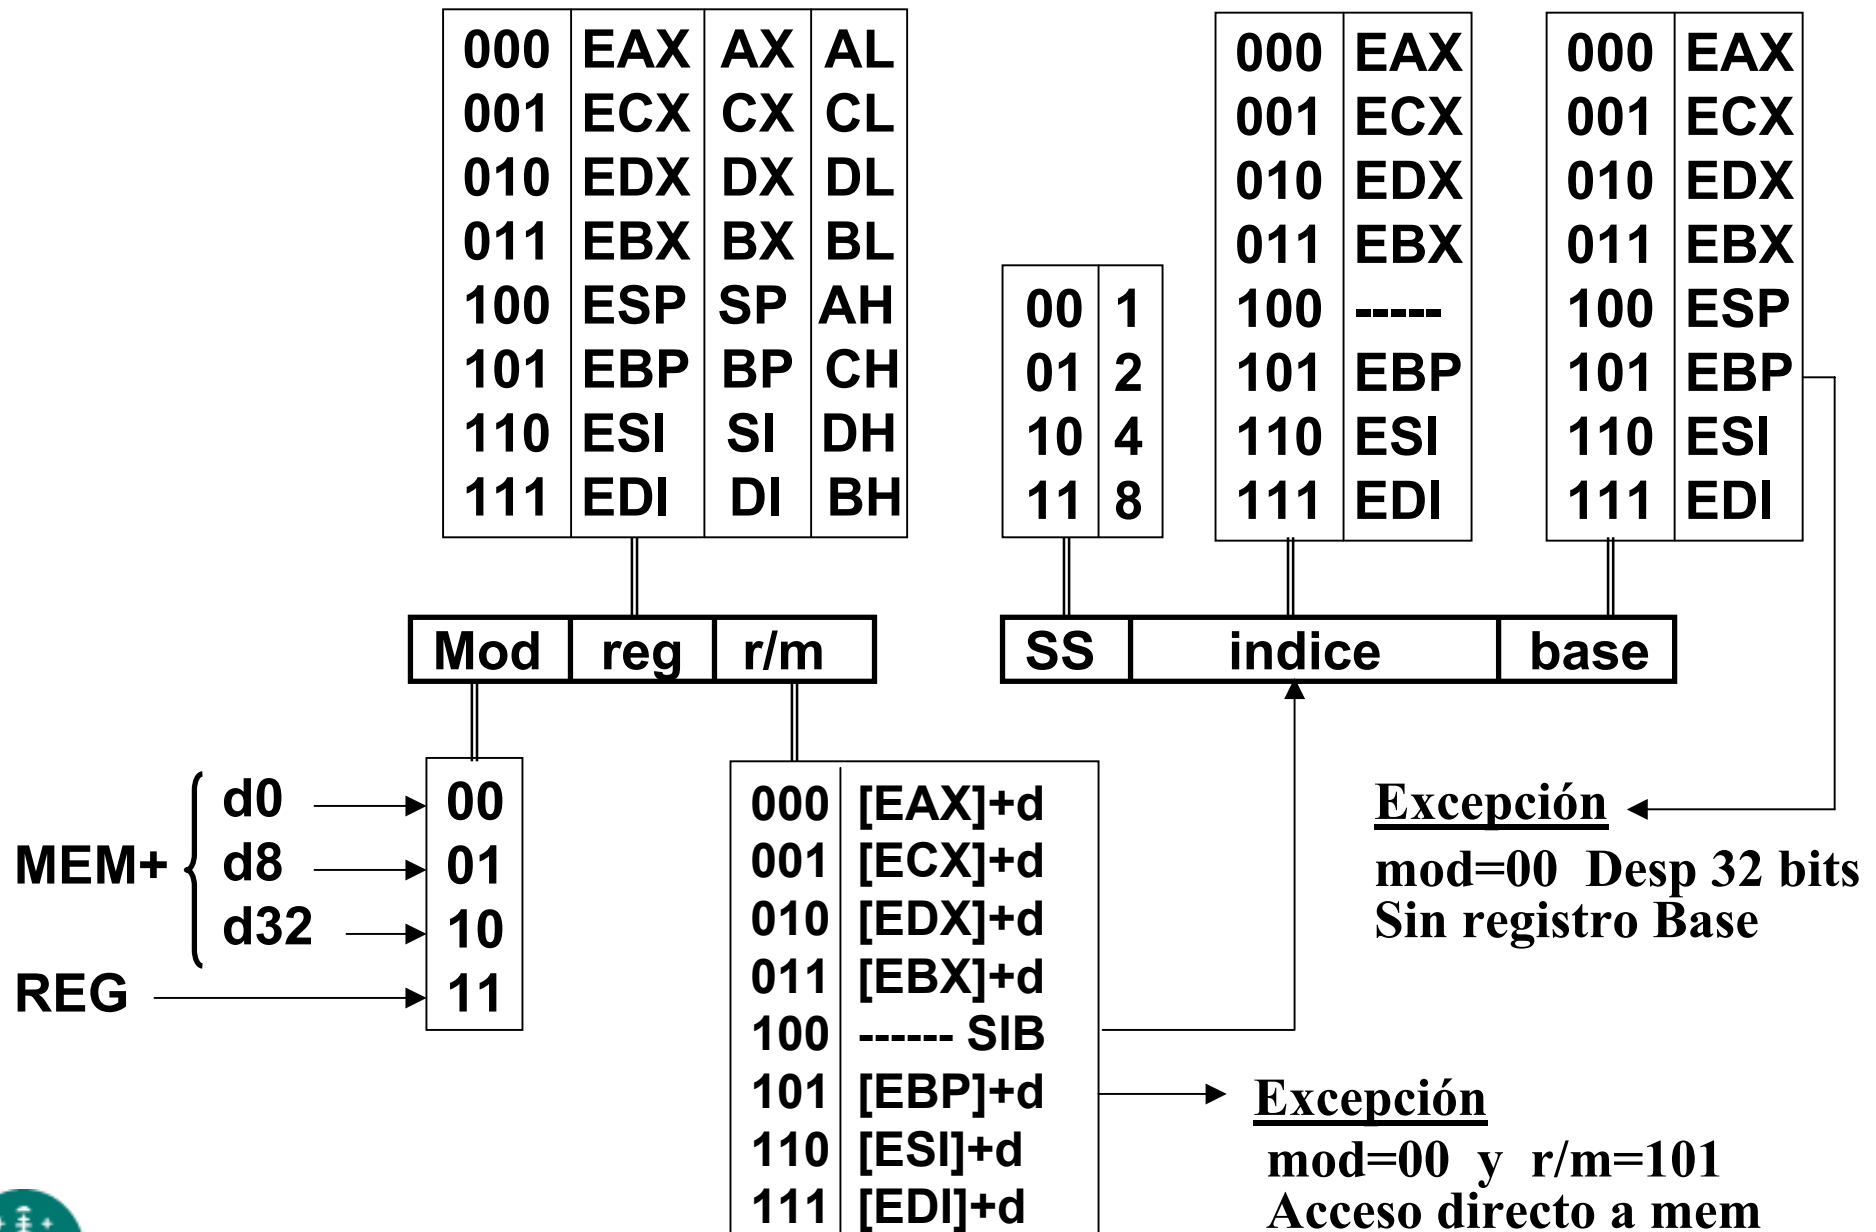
| 000 | EAX | AX | AL |
|---|---|---|---|
| 001 | ECX | CX | CL |
| 010 | EDX | DX | DL |
| 011 | EBX | BX | BL |
| 100 | ESP | SP | AH |
| 101 | EBP | BP | CH |
| 110 | ESI | SI | DH |
| 111 | EDI | DI | BH |

| 00 | 1 |
|---|---|
| 01 | 2 |
| 10 | 4 |
| 11 | 8 |

| 000 | EAX |
|---|---|
| 001 | ECX |
| 010 | EDX |
| 011 | EBX |
| 100 | ----- |
| 101 | EBP |
| 110 | ESI |
| 111 | EDI |

| 000 | EAX |
|---|---|
| 001 | ECX |
| 010 | EDX |
| 011 | EBX |
| 100 | ESP |
| 101 | EBP |
| 110 | ESI |
| 111 | EDI |

| Mod | reg | r/m |
|---|---|---|

| SS | indice | base |
|---|---|---|

MEM+ d0 → 00
d8 → 01
d32 → 10
REG → 11

| 000 | [EAX]+d |
|---|---|
| 001 | [ECX]+d |
| 010 | [EDX]+d |
| 011 | [EBX]+d |
| 100 | ------ SIB |
| 101 | [EBP]+d |
| 110 | [ESI]+d |
| 111 | [EDI]+d |

Excepción
mod=00 Desp 32 bits
Sin registro Base

Excepción
mod=00 y r/m=101
Acceso directo a mem